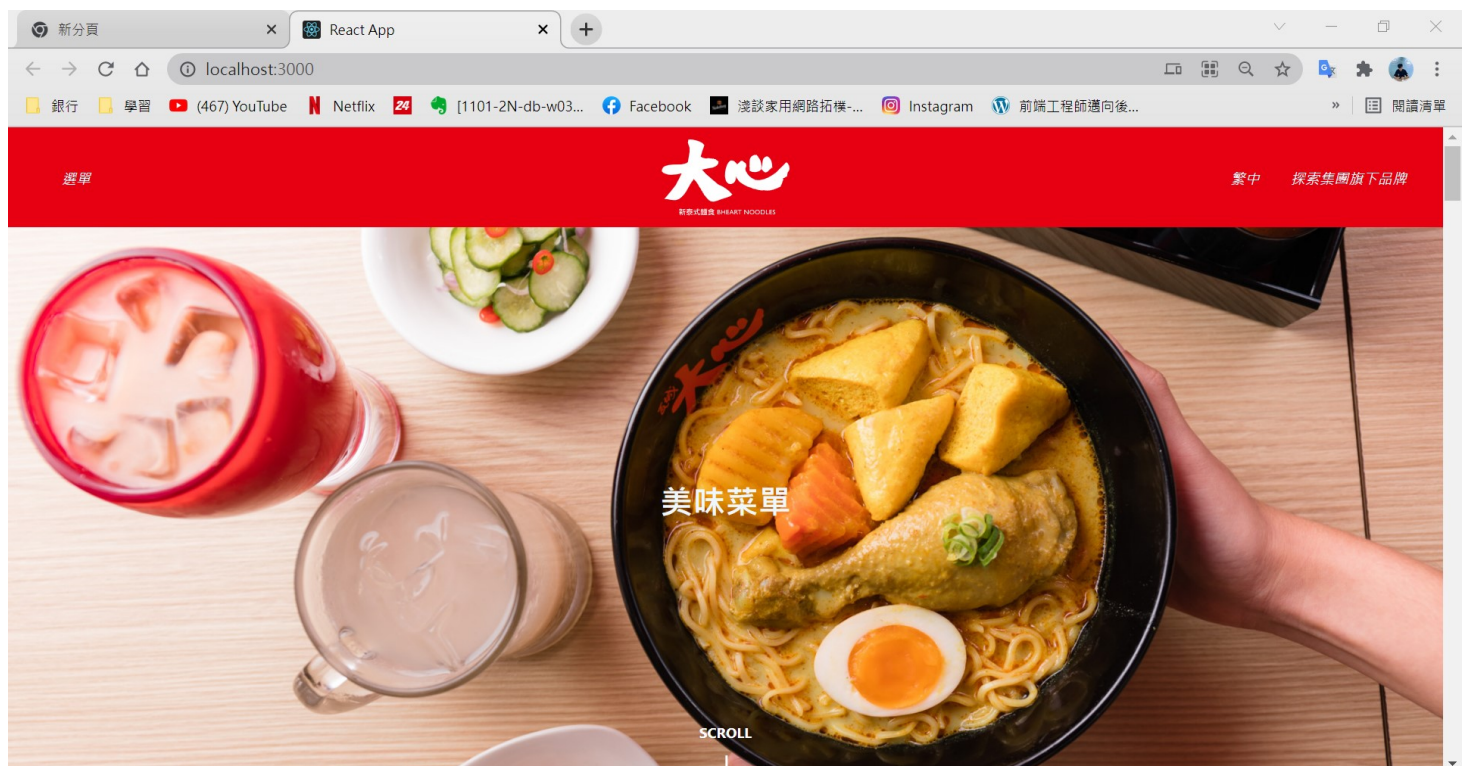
新分頁 ×
React App ×
+

localhost:3000

銀行 學習 (467) YouTube Netflix 24 [1101-2N-db-w03... Facebook 淺談家用網路拓樸-... Instagram 前端工程師邁向後... » 閱讀清單

選單

大心
新泰式麵食 BHEART NOODLES

繁中 探索集團旗下品牌

美味菜單

SCROLL